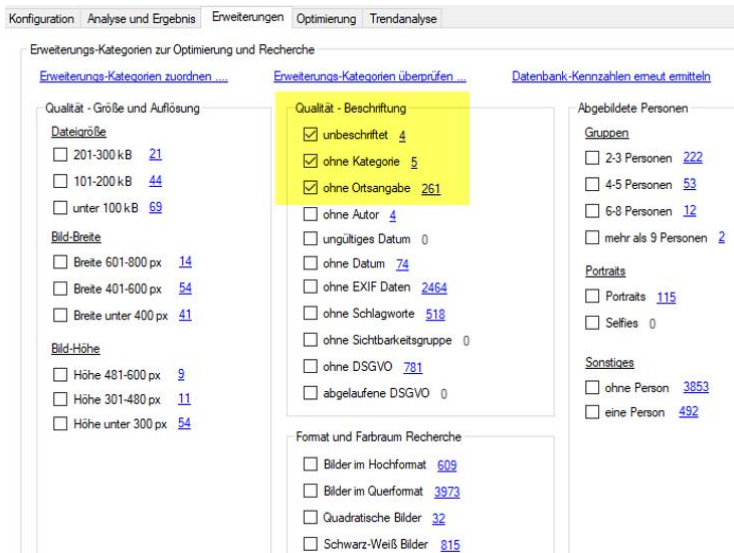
Konfiguration | Analyse und Ergebnis | Erweiterungen | Optimierung | Trendanalyse

Erweiterungs-Kategorien zur Optimierung und Recherche

Erweiterungs-Kategorien zuordnen .... | Erweiterungs-Kategorien überprüfen ... | Datenbank-Kennzahlen erneut ermitteln

Qualität - Größe und Auflösung

Dateigröße
201-300 kB 21
101-200 kB 44
unter 100 kB 69

Bild-Breite
Breite 601-800 px 14
Breite 401-600 px 54
Breite unter 400 px 41

Bild-Höhe
Höhe 481-600 px 9
Höhe 301-480 px 11
Höhe unter 300 px 54

Qualität - Beschriftung
unbeschriftet 4
ohne Kategorie 5
ohne Ortsangabe 261
ohne Autor 4
ungültiges Datum 0
ohne Datum 74
ohne EXIF Daten 2464
ohne Schlagworte 518
ohne Sichtbarkeitsgruppe 0
ohne DSGVO 781
abgelaufene DSGVO 0

Format und Farbraum Recherche
Bilder im Hochformat 609
Bilder im Querformat 3973
Quadratische Bilder 32
Schwarz-Weiß Bilder 815

Abgebildete Personen

Gruppen
2-3 Personen 222
4-5 Personen 53
6-8 Personen 12
mehr als 9 Personen 2

Portraits
Portraits 115
Selfies 0

Sonstiges
ohne Person 3853
eine Person 492